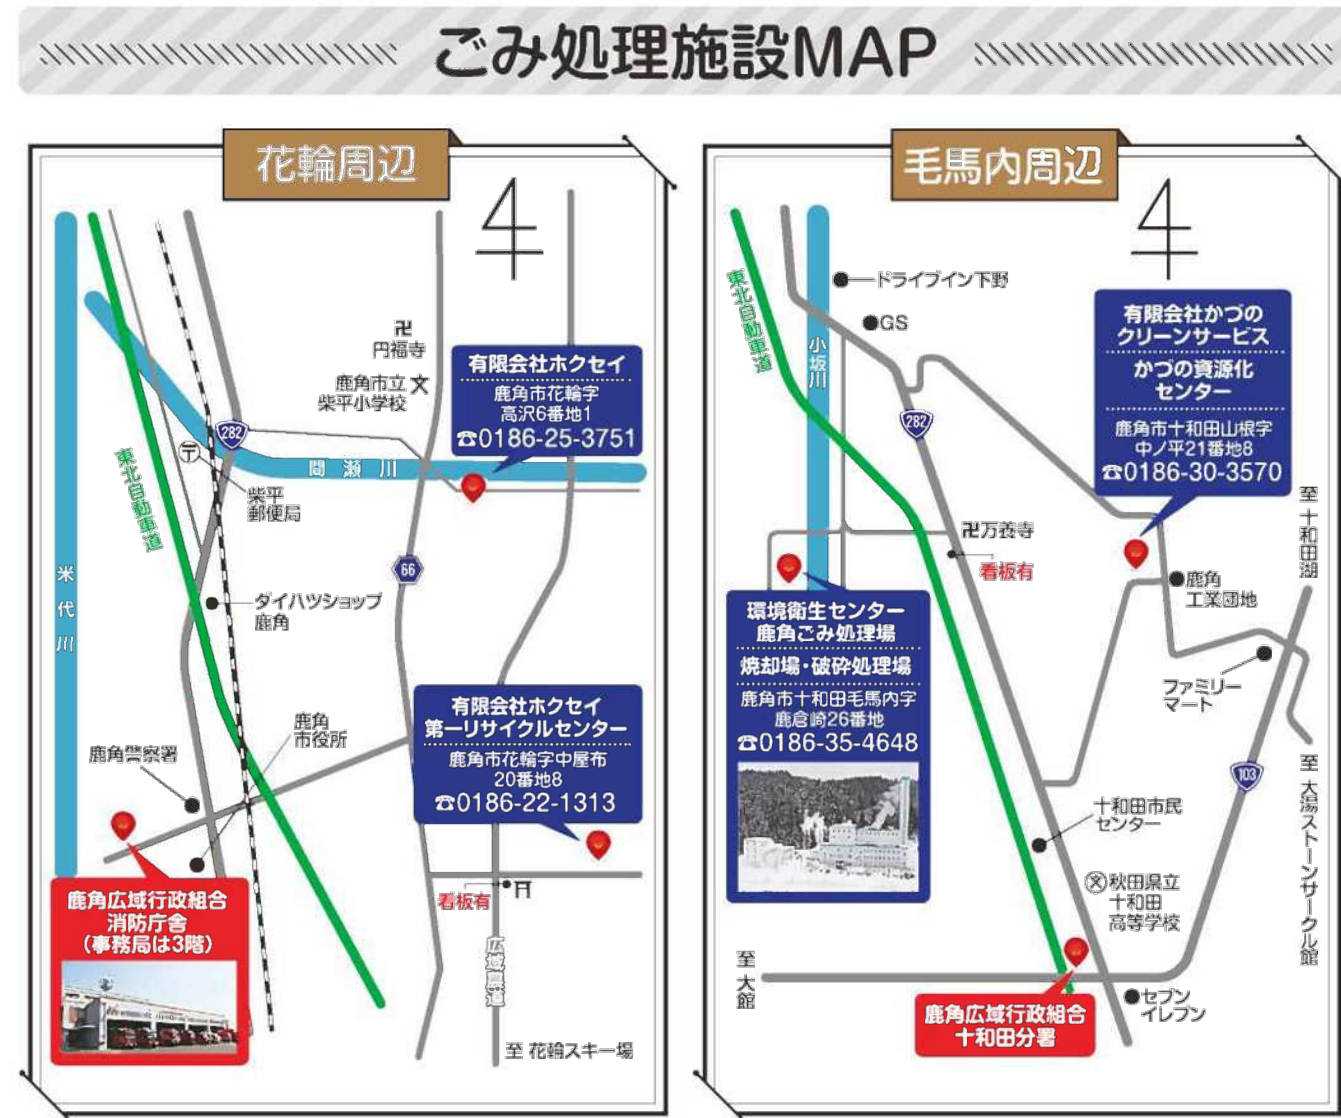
ごみ処理施設MAP

花輪周辺

卍 円福寺

鹿角市立 文 柴平小学校

有限会社ホクセイ
鹿角市花輪字高沢6番地1
☎0186-25-3751

282

〒 柴平郵便局

間瀬川

東北自動車道

66

米代川

ダイハツショップ鹿角

有限会社ホクセイ
第一リサイクルセンター
鹿角市花輪字中屋布20番地8
☎0186-22-1313

鹿角市役所

鹿角警察署

看板有

⛩

鹿角広域行政組合
消防庁舎
(事務局は3階)

広域農道

至 花輪スキー場

毛馬内周辺

東北自動車道

ドライブイン下野

GS

小坂川

282

有限会社かづの
クリーンサービス
かづの資源化センター
鹿角市十和田山根字中ノ平21番地8
☎0186-30-3570

卍万養寺

看板有

至 十和田湖

鹿角工業団地

環境衛生センター
鹿角ごみ処理場
焼却場・破砕処理場
鹿角市十和田毛馬内字鹿倉崎26番地
☎0186-35-4648

ファミリーマート

103

至 大湯ストーンサークル館

十和田市民センター

秋田県立十和田高等学校

至 大館

鹿角広域行政組合
十和田分署

セブンイレブン